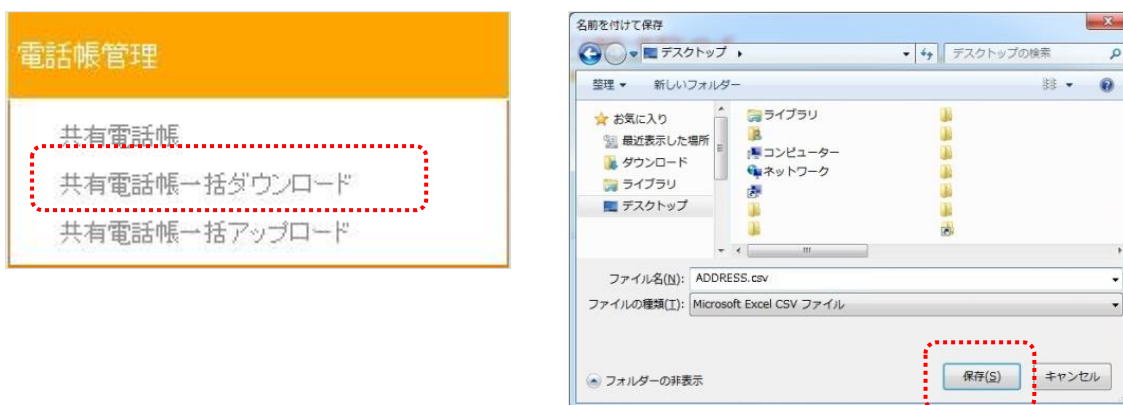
電話帳管理

共有電話帳

共有電話帳一括ダウンロード

共有電話帳一括アップロード

名前を付けて保存

デスクトップ ▸

デスクトップの検索

整理 ▾　新しいフォルダー

お気に入り
最近表示した場所
ダウンロード
ライブラリ
デスクトップ

ライブラリ
コンピューター
ネットワーク

ファイル名(N): ADDRESS.csv

ファイルの種類(T): Microsoft Excel CSV ファイル

フォルダーの非表示

保存(S)　キャンセル